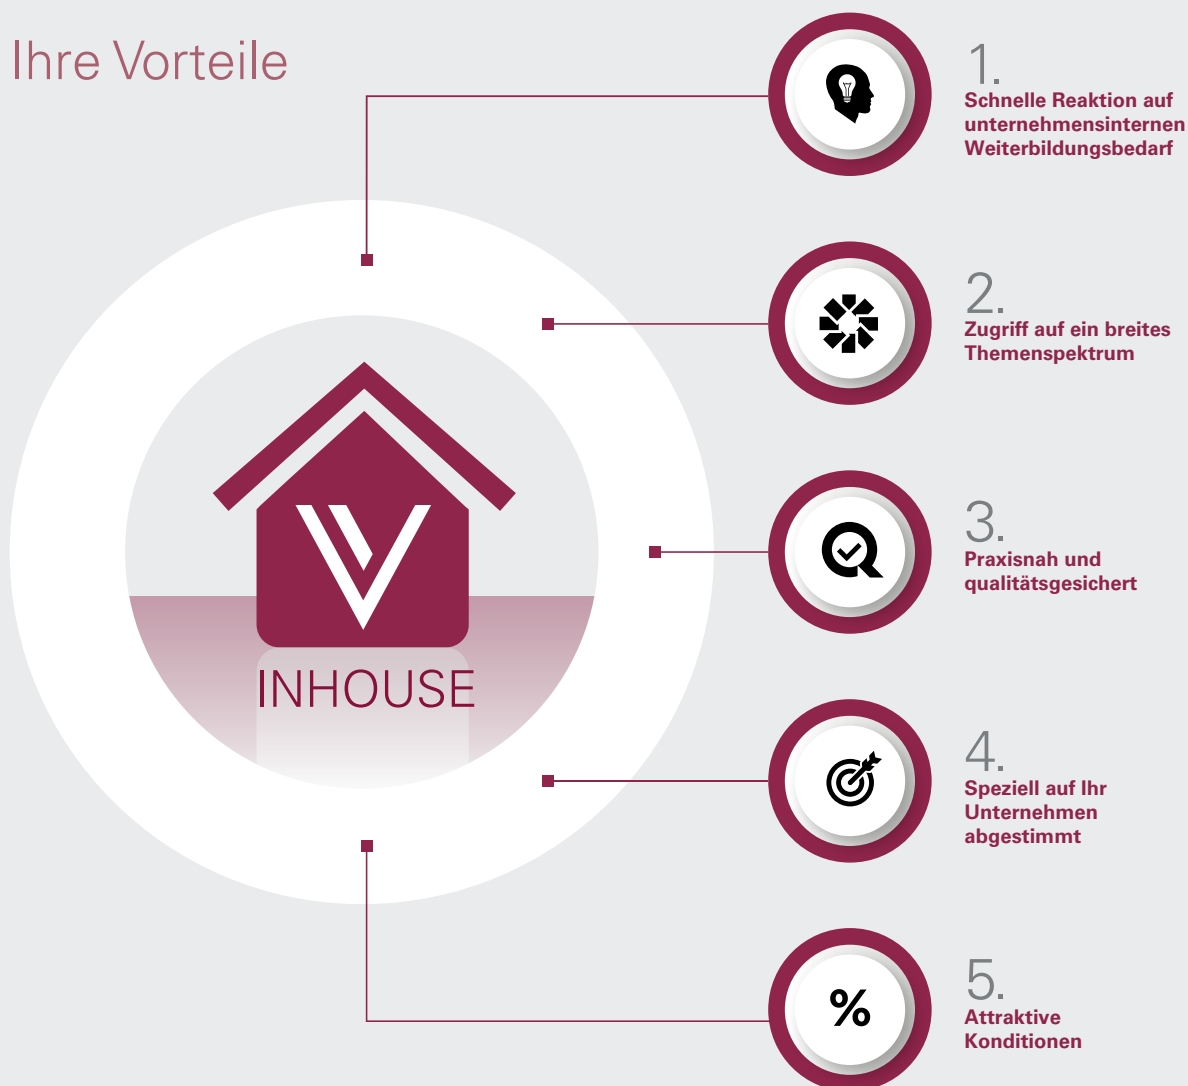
Ihre Vorteile

INHOUSE

1.
Schnelle Reaktion auf unternehmensinternen Weiterbildungsbedarf

2.
Zugriff auf ein breites Themenspektrum

3.
Praxisnah und qualitätsgesichert

4.
Speziell auf Ihr Unternehmen abgestimmt

5.
%
Attraktive Konditionen